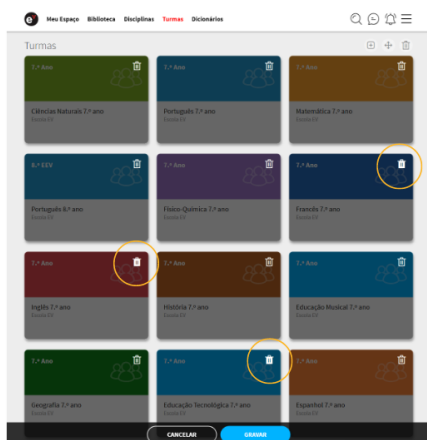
Meu Espaço Biblioteca Disciplinas Turmas Dicionários

Turmas

7.º Ano
Ciências Naturais 7.º ano
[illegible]

7.º Ano
Português 7.º ano
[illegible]

7.º Ano
Matemática 7.º ano
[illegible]

8.º CEV
Português 8.º ano
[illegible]

7.º Ano
Físico-Química 7.º ano
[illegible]

7.º Ano
Francês 7.º ano
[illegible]

7.º Ano
Inglês 7.º ano
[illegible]

7.º Ano
História 7.º ano
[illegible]

7.º Ano
Educação Musical 7.º ano
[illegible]

7.º Ano
Geografia 7.º ano
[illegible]

7.º Ano
Educação Tecnológica 7.º ano
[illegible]

7.º Ano
Espanhol 7.º ano
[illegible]

CANCELAR
GRAVAR